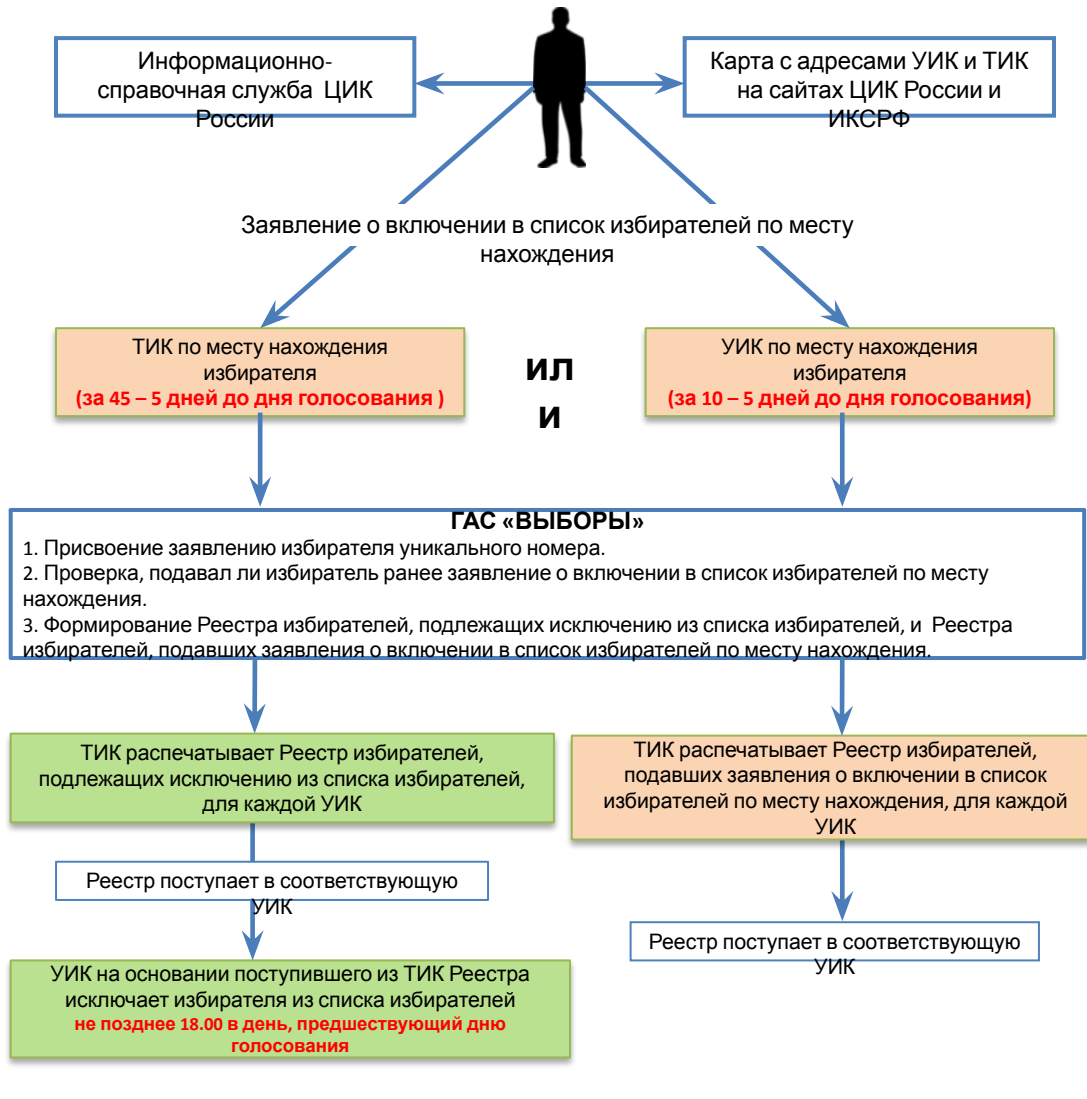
Информационно-справочная служба ЦИК России

Карта с адресами УИК и ТИК на сайтах ЦИК России и ИКСРФ

Заявление о включении в список избирателей по месту нахождения

ТИК по месту нахождения избирателя
(за 45 – 5 дней до дня голосования )

ИЛИ

УИК по месту нахождения избирателя
(за 10 – 5 дней до дня голосования)

ГАС «ВЫБОРЫ»
1. Присвоение заявлению избирателя уникального номера.
2. Проверка, подавал ли избиратель ранее заявление о включении в список избирателей по месту нахождения.
3. Формирование Реестра избирателей, подлежащих исключению из списка избирателей, и Реестра избирателей, подавших заявления о включении в список избирателей по месту нахождения.

ТИК распечатывает Реестр избирателей, подлежащих исключению из списка избирателей, для каждой УИК

Реестр поступает в соответствующую УИК

УИК на основании поступившего из ТИК Реестра исключает избирателя из списка избирателей
не позднее 18.00 в день, предшествующий дню голосования

ТИК распечатывает Реестр избирателей, подавших заявления о включении в список избирателей по месту нахождения, для каждой УИК

Реестр поступает в соответствующую УИК